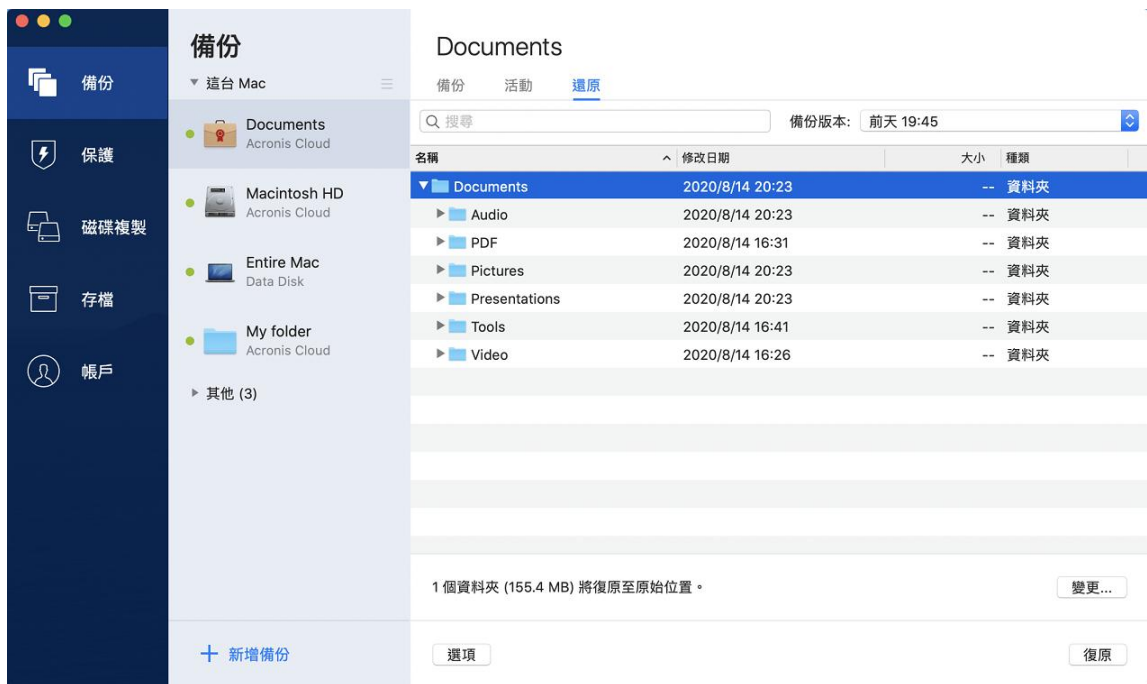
備份

保護

磁碟複製

存檔

帳戶

備份

▼ 這台 Mac

Documents
Acronis Cloud

Macintosh HD
Acronis Cloud

Entire Mac
Data Disk

My folder
Acronis Cloud

▶ 其他 (3)

+ 新增備份

Documents

備份 活動 還原

搜尋

備份版本: 前天 19:45

| 名稱 | 修改日期 | 大小 | 種類 |
|---|---|---|---|
| ▼ Documents | 2020/8/14 20:23 | -- | 資料夾 |
| ▶ Audio | 2020/8/14 20:23 | -- | 資料夾 |
| ▶ PDF | 2020/8/14 16:31 | -- | 資料夾 |
| ▶ Pictures | 2020/8/14 20:23 | -- | 資料夾 |
| ▶ Presentations | 2020/8/14 20:23 | -- | 資料夾 |
| ▶ Tools | 2020/8/14 16:41 | -- | 資料夾 |
| ▶ Video | 2020/8/14 16:26 | -- | 資料夾 |

1 個資料夾 (155.4 MB) 將復原至原始位置。

變更...

選項

復原